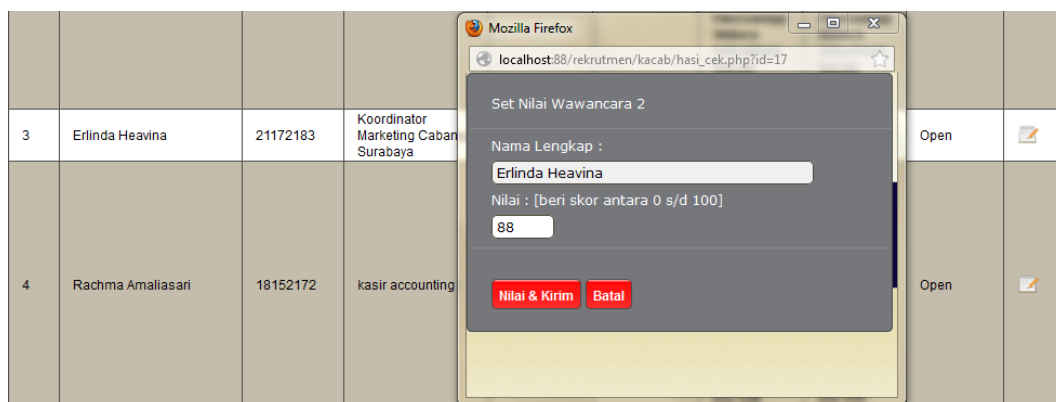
| | | | | | |
|---|---|---|---|---|---|
| 3 | Erlinda Heavina | 21172183 | Koordinator Marketing Caban Surabaya | Open | |
| 4 | Rachma Amaliasari | 18152172 | kasir accounting | Open | |

Mozilla Firefox

localhost:88/rekrutmen/kacab/hasi_cek.php?id=17

Set Nilai Wawancara 2

Nama Lengkap :

Erlinda Heavina

Nilai : [beri skor antara 0 s/d 100]

88

Nilai & Kirim

Batal